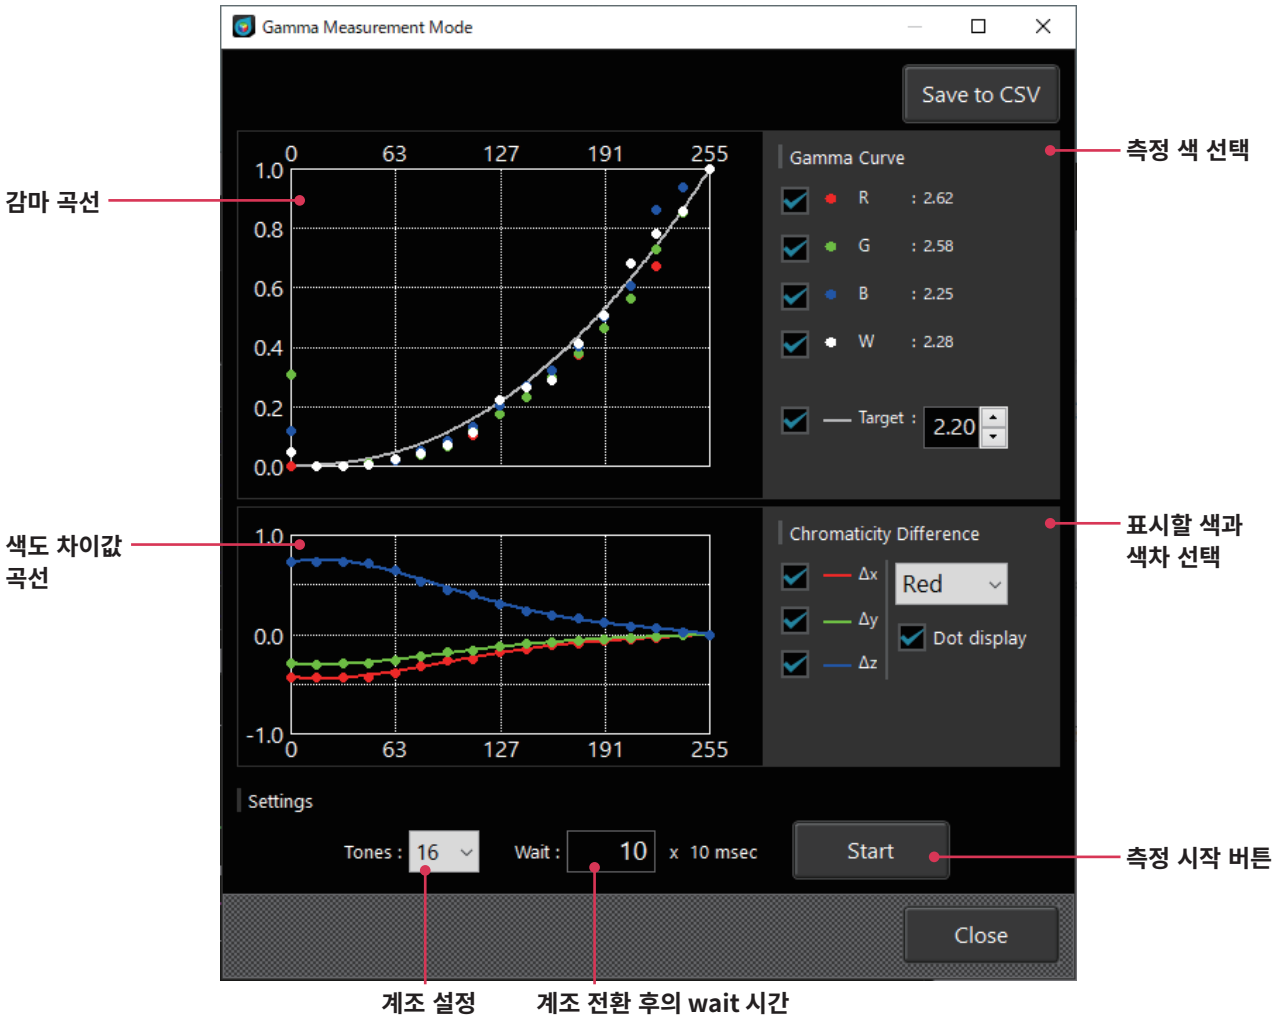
Gamma Measurement Mode

Save to CSV

측정 색 선택

감마 곡선

0 63 127 191 255
1.0
0.8
0.6
0.4
0.2
0.0

Gamma Curve
R : 2.62
G : 2.58
B : 2.25
W : 2.28
Target : 2.20

색도 차이값 곡선

1.0
0.0
-1.0
0 63 127 191 255

Chromaticity Difference
Δx
Δy
Δz
Red
Dot display

표시할 색과 색차 선택

Settings
Tones : 16
Wait : 10 x 10 msec
Start

측정 시작 버튼

Close

계조 설정

계조 전환 후의 wait 시간